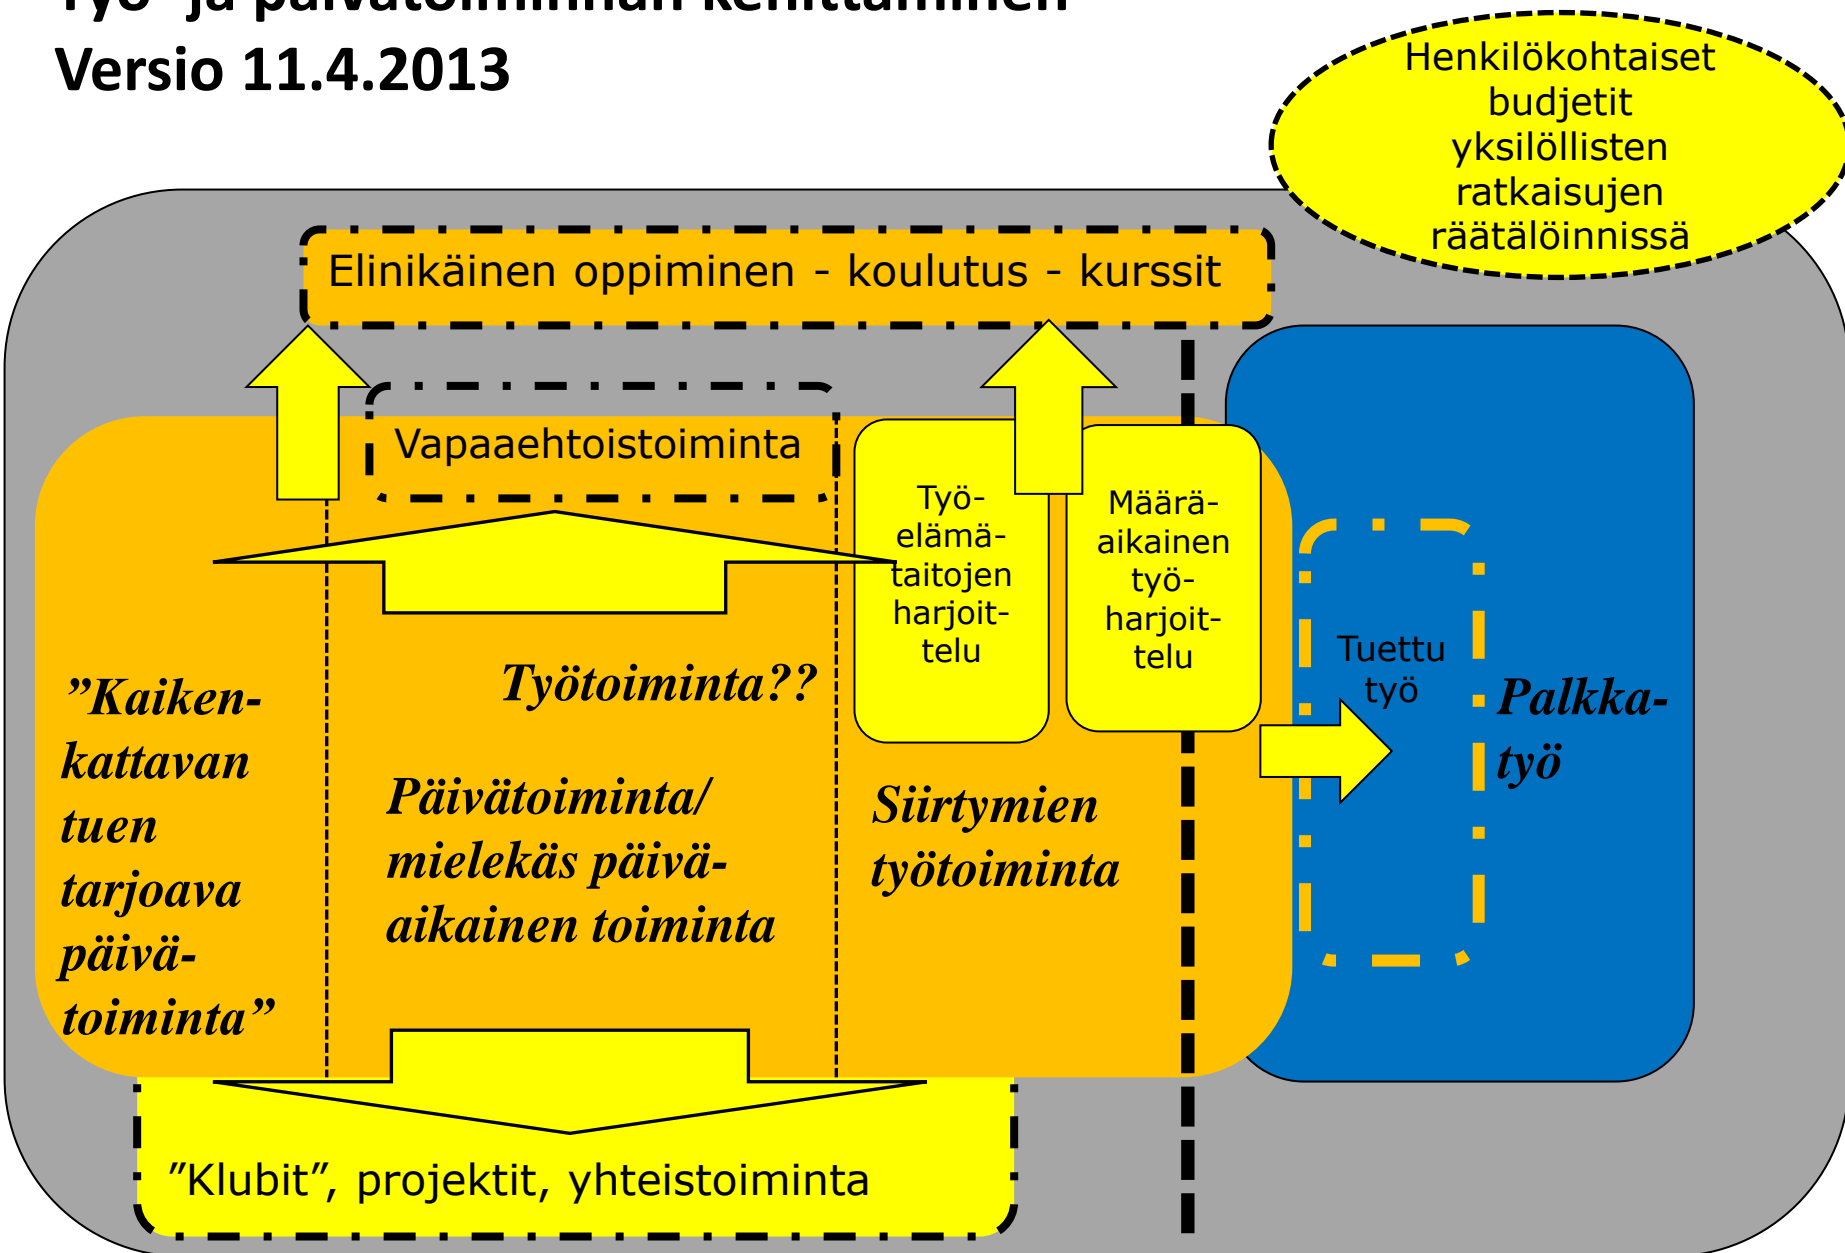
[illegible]
Versio 11.4.2013

Henkilökohtaiset budjetit yksilöllisten ratkaisujen räätälöinnissä

Elinikäinen oppiminen - koulutus - kurssit

Vapaaehtoistoiminta

Työelämätaitojen harjoittelu

Määräaikainen työharjoittelu

Tuettu työ

Palkkatyö

”Kaikenkattavan tuen tarjoava päivätoiminta”

Työtoiminta??

Päivätoiminta/ mielekäs päiväaikainen toiminta

Siirtymien työtoiminta

”Klubit”, projektit, yhteistoiminta